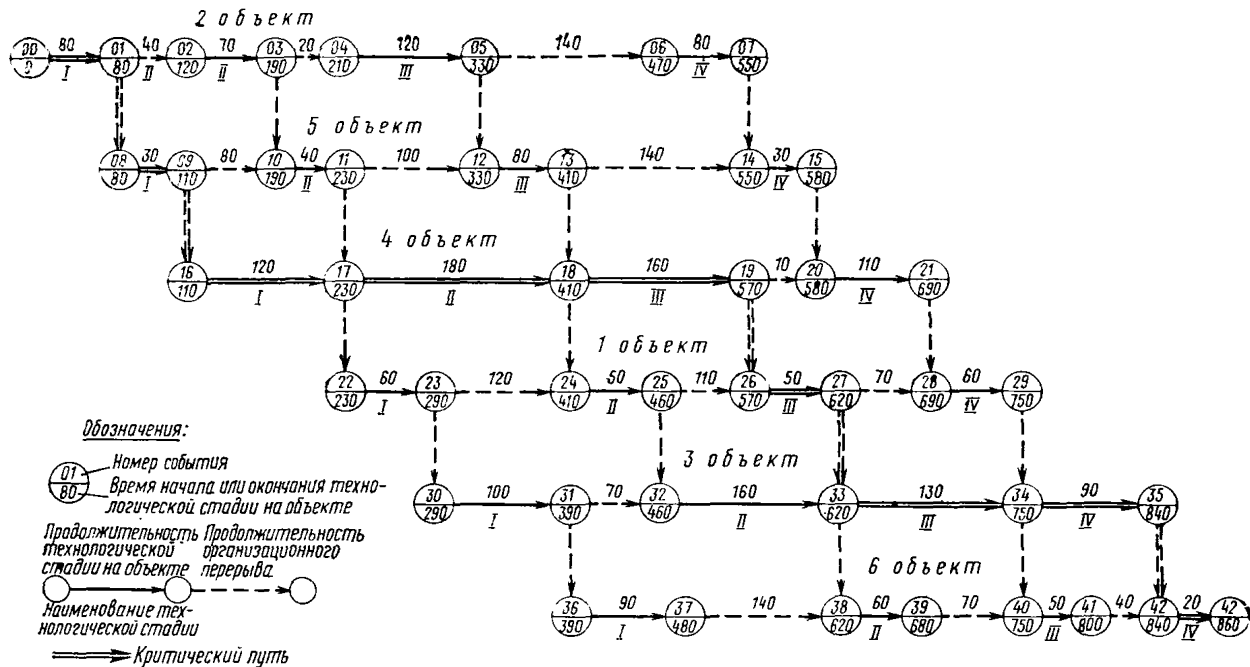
2 объект

$\frac{00}{0}$ 80 I $\frac{01}{80}$ 40 II $\frac{02}{120}$ 70 II $\frac{03}{190}$ 20 $\frac{04}{210}$ 120 III $\frac{05}{330}$ 140 $\frac{06}{470}$ 80 IV $\frac{07}{550}$

5 объект

$\frac{08}{80}$ 30 I $\frac{09}{110}$ 80 $\frac{10}{190}$ 40 II $\frac{11}{230}$ 100 $\frac{12}{330}$ 80 III $\frac{13}{410}$ 140 $\frac{14}{550}$ 30 IV $\frac{15}{580}$

4 объект

$\frac{16}{110}$ 120 I $\frac{17}{230}$ 180 II $\frac{18}{410}$ 160 III $\frac{19}{570}$ 10 $\frac{20}{580}$ 110 IV $\frac{21}{690}$

1 объект

$\frac{22}{230}$ 60 I $\frac{23}{290}$ 120 $\frac{24}{410}$ 50 II $\frac{25}{460}$ 110 $\frac{26}{570}$ 50 III $\frac{27}{620}$ 70 $\frac{28}{690}$ 60 IV $\frac{29}{750}$

3 объект

$\frac{30}{290}$ 100 I $\frac{31}{390}$ 70 $\frac{32}{460}$ 160 II $\frac{33}{620}$ 130 III $\frac{34}{750}$ 90 IV $\frac{35}{840}$

6 объект

$\frac{36}{390}$ 90 I $\frac{37}{480}$ 140 $\frac{38}{620}$ 60 II $\frac{39}{680}$ 70 $\frac{40}{750}$ 50 III $\frac{41}{800}$ 40 $\frac{42}{840}$ 20 IV $\frac{42}{860}$

Обозначения:
$\frac{01}{80}$ Номер события
Время начала или окончания технологической стадии на объекте
Продолжительность технологической стадии на объекте
Продолжительность организационного перерыва
Наименование технологической стадии
Критический путь